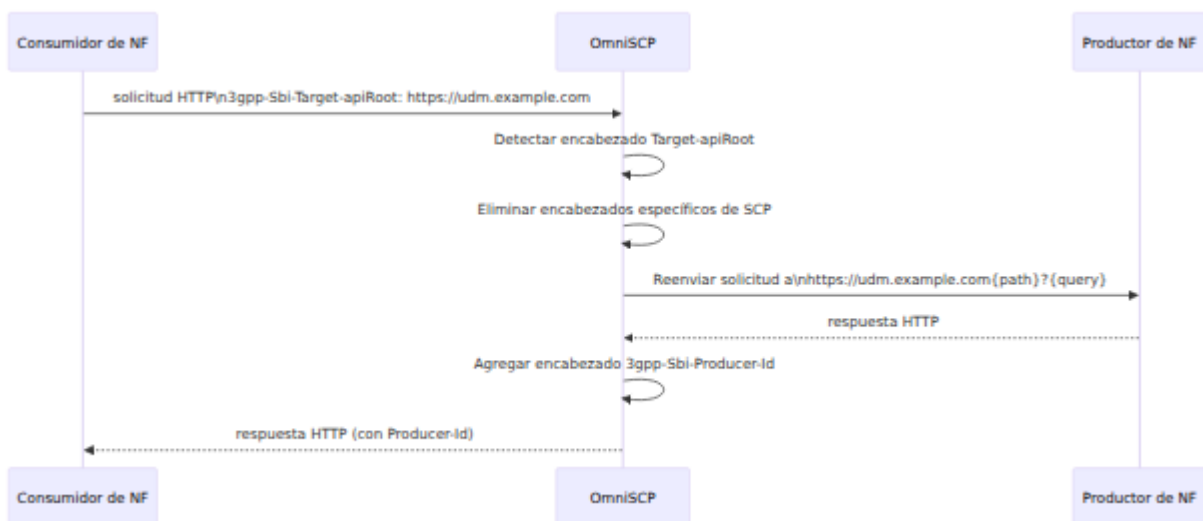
Consumidor de NF

OmniSCP

Productor de NF

solicitud HTTP\n3gpp-Sbi-Target-apiRoot: https://udm.example.com

Detectar encabezado Target-apiRoot

Eliminar encabezados específicos de SCP

Reenviar solicitud a\nhttps://udm.example.com{path}?{query}

respuesta HTTP

Agregar encabezado 3gpp-Sbi-Producer-Id

respuesta HTTP (con Producer-Id)

Consumidor de NF

OmniSCP

Productor de NF